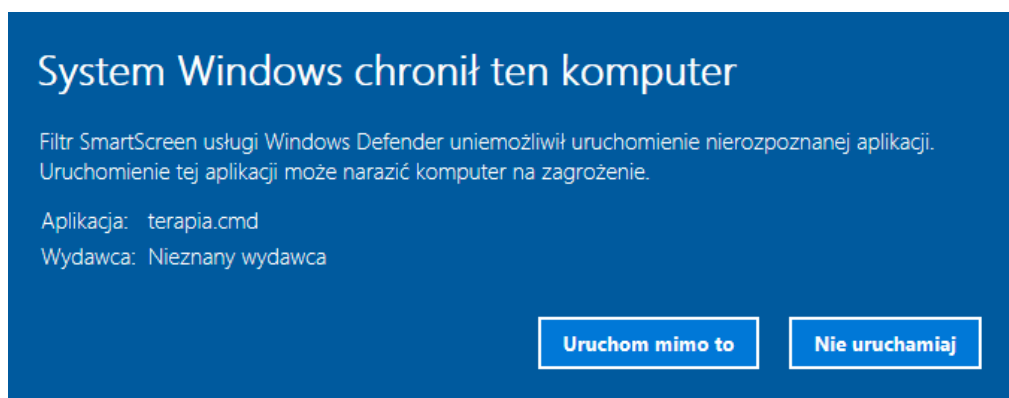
System Windows chronił ten komputer

Filtr SmartScreen usługi Windows Defender uniemożliwił uruchomienie nierozpoznanej aplikacji. Uruchomienie tej aplikacji może narazić komputer na zagrożenie.

Aplikacja: terapia.cmd
Wydawca: Nieznany wydawca

Uruchom mimo to

Nie uruchamiaj